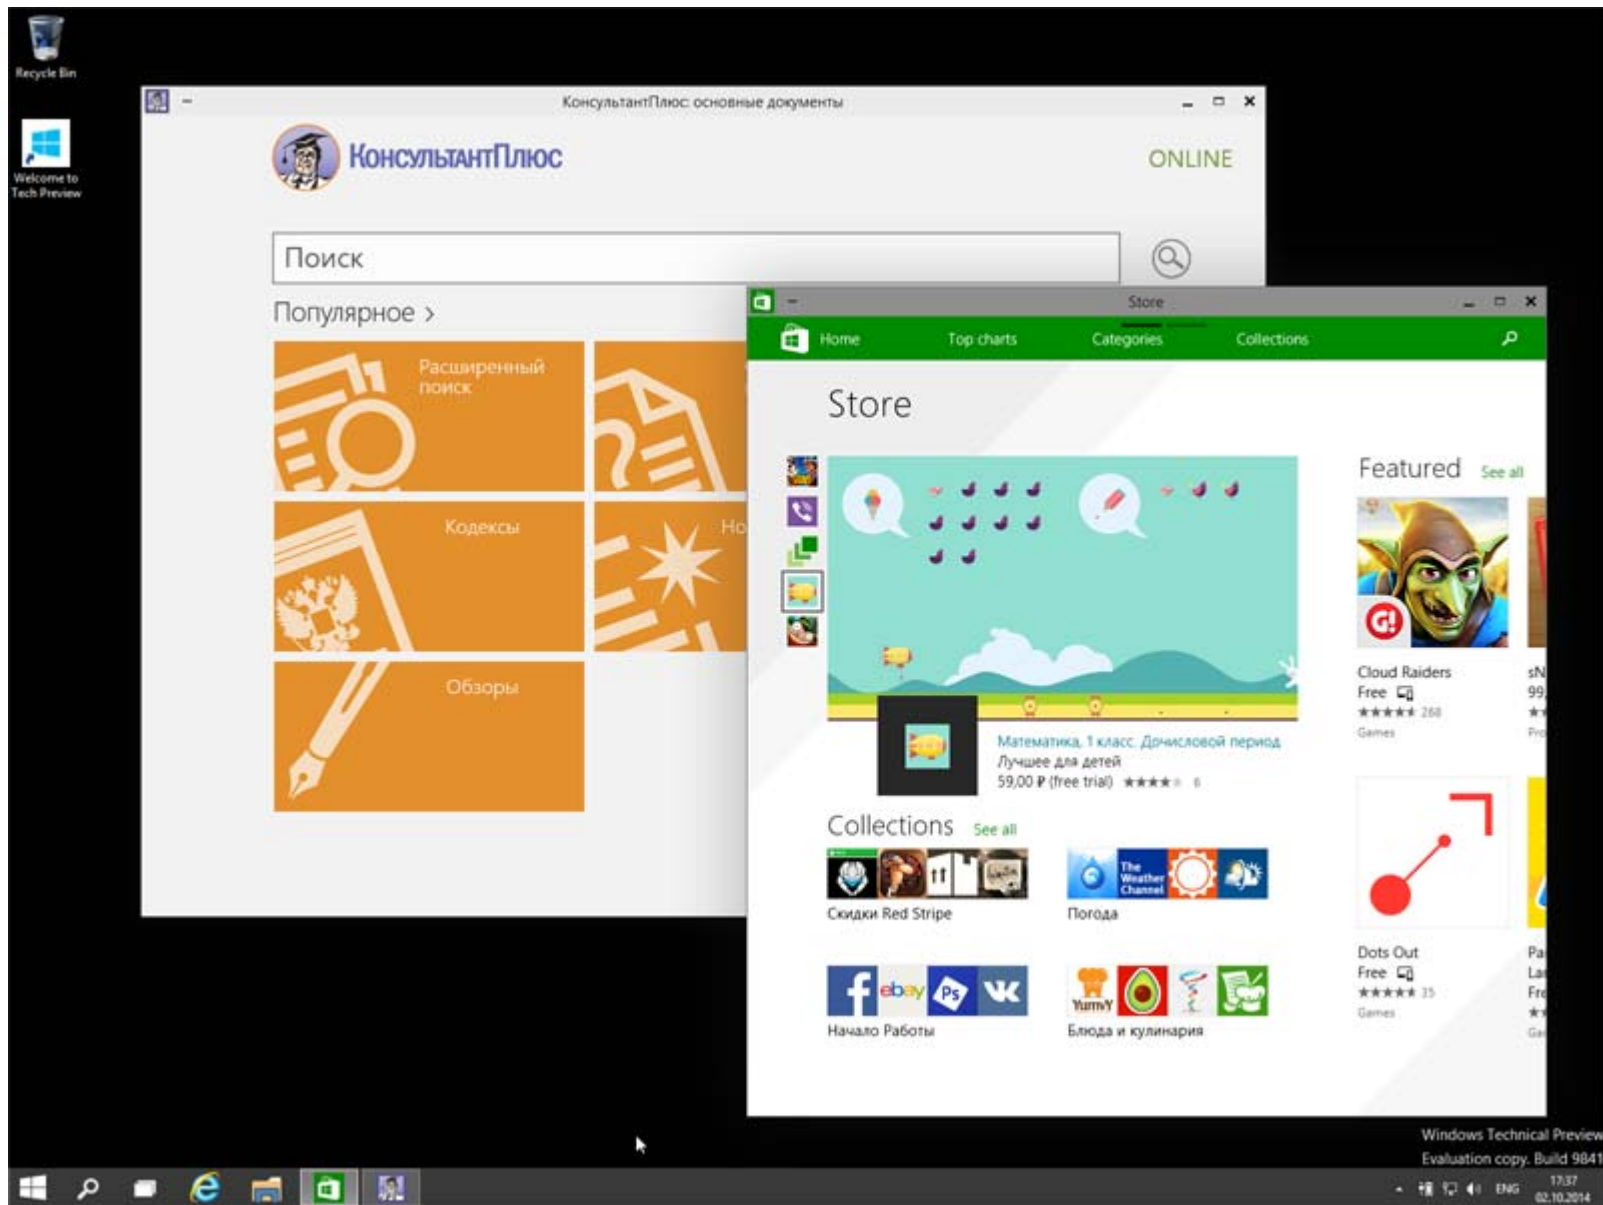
Recycle Bin

Welcome to Tech Preview

КонсультантПлюс: основные документы

КонсультантПлюс

ONLINE

Поиск

Популярное >

Расширенный поиск

Кодексы

Но

Обзоры

Store

Home Top charts Categories Collections

Store

Featured See all

Cloud Raiders
Free
★★★★★ 268
Games

sN
99
Pr

Математика, 1 класс. Дочисловой период
Лучшее для детей
59,00 ₽ (free trial) ★★★★ 6

Collections See all

Скидки Red Stripe

The Weather Channel

Погода

Dots Out
Free
★★★★★ 35
Games

Pa
La
Fr
Ga

ebay

Yummy

Начало Работы

Блюда и кулинария

Windows Technical Preview
Evaluation copy. Build 9841

ENG 17:37 02.10.2014